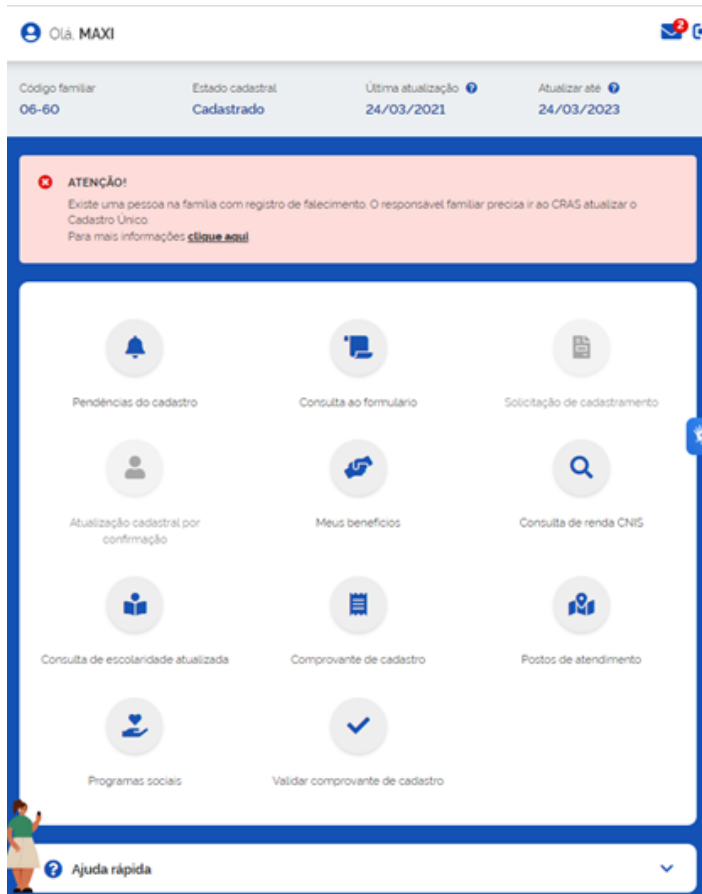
Olá, MAXI

2

Código familiar
06-60

Estado cadastral
Cadastrado

Última atualização
24/03/2021

Atualizar até
24/03/2023

ATENÇÃO!
Existe uma pessoa na família com registro de falecimento. O responsável familiar precisa ir ao CRAS atualizar o Cadastro Único.
Para mais informações clique aqui

Pendências do cadastro

Consulta ao formulário

Solicitação de cadastramento

Atualização cadastral por confirmação

Meus benefícios

Consulta de renda CNIS

Consulta de escolaridade atualizada

Comprovante de cadastro

Postos de atendimento

Programas sociais

Validar comprovante de cadastro

Ajuda rápida